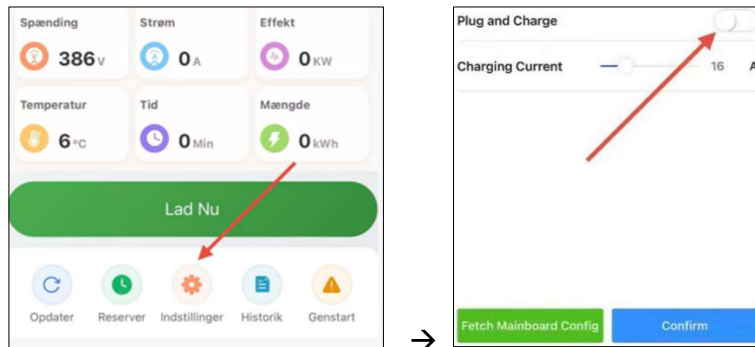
Spænding
386 V

Strøm
0 A

Effekt
0 KW

Temperatur
6 °C

Tid
0 Min

Mængde
0 kWh

Lad Nu

Opdater
Reserver
Indstillinger
Historik
Genstart

→

Plug and Charge

Charging Current
16
A

Fetch Mainboard Config
Confirm